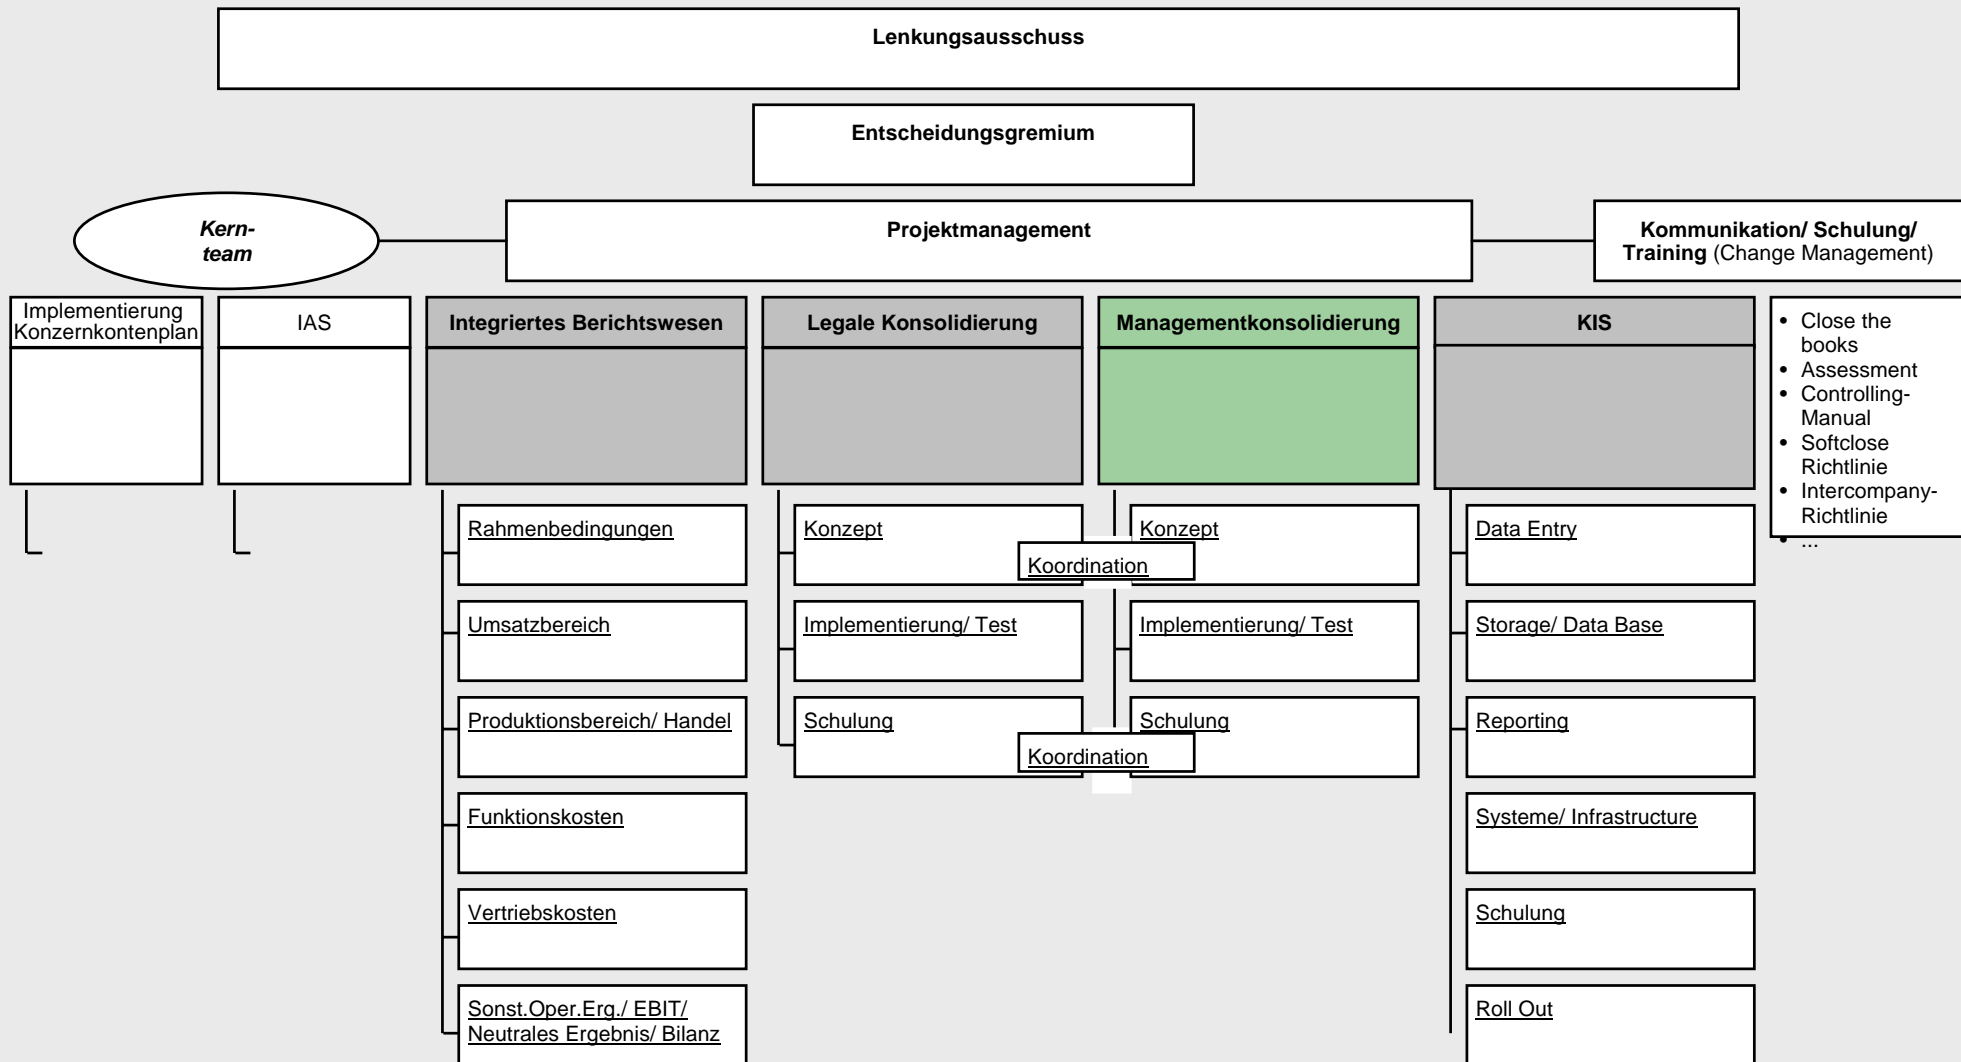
Lenkungsausschuss

Entscheidungsgremium

Kernteam

Projektmanagement

Kommunikation/ Schulung/ Training (Change Management)

Implementierung Konzernkontenplan

IAS

Integriertes Berichtswesen

Rahmenbedingungen

Umsatzbereich

Produktionsbereich/ Handel

Funktionskosten

Vertriebskosten

Sonst.Oper.Erg./ EBIT/ Neutrales Ergebnis/ Bilanz

Legale Konsolidierung

Konzept

Implementierung/ Test

Schulung

Koordination

Koordination

Managementkonsolidierung

Konzept

Implementierung/ Test

Schulung

KIS

Data Entry

Storage/ Data Base

Reporting

Systeme/ Infrastructure

Schulung

Roll Out

- Close the books
- Assessment
- Controlling-Manual
- Softclose Richtlinie
- Intercompany-Richtlinie
- ...